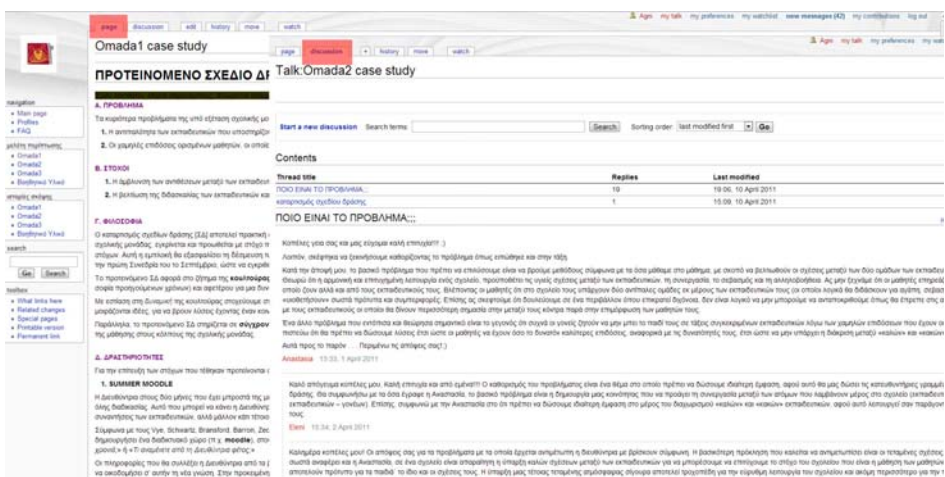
page discussion edit history move watch

Agis my talk my preferences my watchlist new messages (42) my contributions log out

Omada1 case study

ΠΡΟΤΕΙΝΟΜΕΝΟ ΣΧΕΔΙΟ ΔΡ

navigation
• Main page
• Profiles
• FAQ

μελέτη περίπτωσης
• Omada1
• Omada2
• Omada3
• Βοηθητικό Υλικό

σενάρια σκέψης
• Omada1
• Omada2
• Omada3
• Βοηθητικό Υλικό

search
Go Search

toolbox
• What links here
• Related changes
• Special pages
• Printable version
• Permanent link

Α. ΠΡΟΒΛΗΜΑ

Τα κυριότερα προβλήματα της υπό εξέταση σχολικής μο

1. Η αντιπαλότητα των εκπαιδευτικών που υποστηρίζο

2. Οι χαμηλές επιδόσεις ορισμένων μαθητών, οι οποίοι

Β. ΣΤΟΧΟΙ

1. Η άμβλυνση των αντιθέσεων μεταξύ των εκπαιδευτ

2. Η βελτίωση της διδασκαλίας των εκπαιδευτικών κα

Γ. ΦΙΛΟΣΟΦΙΑ

Ο καταρτισμός σχεδίων δράσης (ΣΔ) αποτελεί πρακτική σχολικής μονάδας, εγκρίνεται και προωθείται με στόχο τ σπίτων. Αυτή η εμπλοκή θα εξασφαλίσει τη δέσμευση τ την πρώτη Συνεδρία του το Σεπτέμβριο, ώστε να εγκριθ

Το προτεινόμενο ΣΔ αφορά στο ζήτημα της κουλτούρας σοφία προηγούμενων χρόνων) και αφετέρου για μια δυν

Με εστίαση στη δυναμική της κουλτούρας στοχεύουμε στ μορφώνονται ιδέες, για να βρουν λύσεις έχοντας έναν κοι

Παράλληλα, το προτεινόμενο ΣΔ στηρίζεται σε σύγχρον της μάθησης όπως κάποτε της σχολικής μονάδας.

Δ. ΔΡΑΣΤΗΡΙΟΤΗΤΕΣ

Για την επίτευξη των στόχων που τέθηκαν προτείνονται

1. SUMMER MOODLE

Η Διευθύντρια στους δύο μήνες που έχει μπροστά της μ όλους διαβασμένας. Αυτό που μπορεί να κάνει η Διευθύντρ συναντήσεις των εκπαιδευτικών, αλλά μάλλον κάτι τέτοιο

Σύμφωνα με τους Vye, Schwartz, Bransford, Barron, Zec δημιουργήσει ένα διαδικτυακό χώρο (π.χ. moodle), στον χρονική «η τι αναμένει από τη Διευθύντρια φέτος»

Οι πληροφορίες που θα συλλέξει η Διευθύντρια από τα ( να οικοδομήσει σ' αυτήν τη νέα γνώση. Στην προκειμέν

page discussion + history move watch

Agis my talk my preferences my wa

Talk:Omada2 case study

Start a new discussion Search terms: Search Sorting order: last modified first Go

Contents

| Thread title | Replies | Last modified |
|---|---|---|
| ΠΟΙΟ ΕΙΝΑΙ ΤΟ ΠΡΟΒΛΗΜΑ;;; | 10 | 19:06, 10 April 2011 |
| καταρτισμός σχεδίου δράσης | 1 | 15:09, 10 April 2011 |

ΠΟΙΟ ΕΙΝΑΙ ΤΟ ΠΡΟΒΛΗΜΑ;;;

Κοπέλες γεια σας και μας εύχομαι καλή επιτυχία!!! :)

Λοιπόν, σκέφτηκα να ξεκινήσουμε καθορίζοντας το πρόβλημα όπως επιτάσσει και στην τάξη.

Κατά την άποψή μου, το βασικό πρόβλημα που πρέπει να επιλύσουμε είναι να βρούμε μεθόδους σύμφωνα με το όσα μάθαμε στο μάθημα, με σκοπό να βελτιωθούν οι σχέσεις μεταξύ των δύο ομάδων των εκπαιδευτ θεωρώ ότι η αρμονική και επιτυχημένη λειτουργία ενός σχολείου, προϋποθέτει τις υγιείς σχέσεις μεταξύ των εκπαιδευτικών, τη συνεργασία, το σεβασμό και τη αλληλοβοήθεια. Ας μην ξεχνάμε ότι οι μαθητές επηρεάζ από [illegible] από τους εκπαιδευτικούς τους. Βλέποντας οι μαθητές ότι στο σχολείο τους υπάρχουν δύο αντίπαλες ομάδες εκ μέρους των εκπαιδευτικών τους (οι οποίοι λογικά θα διδάσκουν για αρετή, σεβασμό «ακολουθήσουν» σωστά πρότυπα και συμπεριφορές. Επίσης ας σκεφτούμε ότι δουλεύουμε σε ένα περιβάλλον όπου επικρατεί δυσφορία. Δεν είναι λογικό να μην μπορούμε να ανταποκριθούμε όπως θα έπρεπε στις α με τους εκπαιδευτικούς οι οποίοι θα δίνουν περισσότερη σημασία στην μεταξύ τους κόντρα παρά στην επιμόρφωση των μαθητών τους.

Ένα άλλο πρόβλημα που εντόπισα και θεωρησα σημαντικό είναι το γεγονός ότι συχνά οι γονείς ζητούν να μην μπει το παιδί τους σε τάξεις συγκεκριμένων εκπαιδευτικών λόγω των χαμηλών επιδόσεων που έχουν οι ποιοτείου ότι θα πρέπει να δώσουμε λύσεις έτσι ώστε οι μαθητές να έχουν όσο το δυνατόν καλύτερες επιδόσεις, ανεξαρτήτως από τις δυνατότητές τους, έτσι ώστε να μην υπάρχει η διάκριση μεταξύ «καλών» και «κακών»

Αυτά προς το παρόν ... Περιμένω τις απόψεις σας!:)

Anastasia 13:33, 1 April 2011

Καλό απόγευμα κοπέλες μου. Καλή επιτυχία και από εμένα!!! Ο καταρτισμός του προβλήματος είναι ένα θέμα στο οποίο πρέπει να δώσουμε ιδιαίτερη έμφαση, αφού αυτό θα μας δώσει τις κατευθυντήριες γραμμές δράσης. Θα συμφωνήσω με το όσα έγραψε η Αναστασία, το βασικό πρόβλημα είναι η δημιουργία μιας κουλτούρας που να προάγει τη συνεργασία μεταξύ των ατόμων που λαμβάνουν μέρος στο σχολείο (εκπαιδευτι εκπαιδευτικών – γονέων). Επίσης, συμφωνώ με την Αναστασία ότι θα πρέπει να δώσουμε ιδιαίτερη έμφαση στο μέρος του διαχωρισμού «καλών» και «κακών» εκπαιδευτικών, αφού αυτό λειτουργεί σαν παράγοντ τους.

Eleni 15:34, 2 April 2011

Καλημέρα κοπέλες μου!! Οι απόψεις σας για τα προβλήματα με τα οποία έρχεται αντιμέτωπη η διευθύντρια με βρίσκουν σύμφωνη. Η βασικότερη πρόκληση που καλείται να αντιμετωπίσει είναι οι τεταμένες σχέσεις σωστά αναφέρει και η Αναστασία, σε ένα σχολείο είναι απαραίτητη η ύπαρξη καλών σχέσεων μεταξύ των εκπαιδευτικών για να μπορέσουμε να επιτύχουμε το στόχο του σχολείου που είναι η μάθηση των μαθητών αποτελούν πρότυπο για τα παιδιά, το ίδιο και οι σχέσεις τους. Η ύπαρξη μιας τέτοιας τεταμένης ατμόσφαιρας σίγουρα αποτελεί τροχοπέδη για την εύρυθμη λειτουργία του σχολείου και ακόμη περισσότερο για την ε